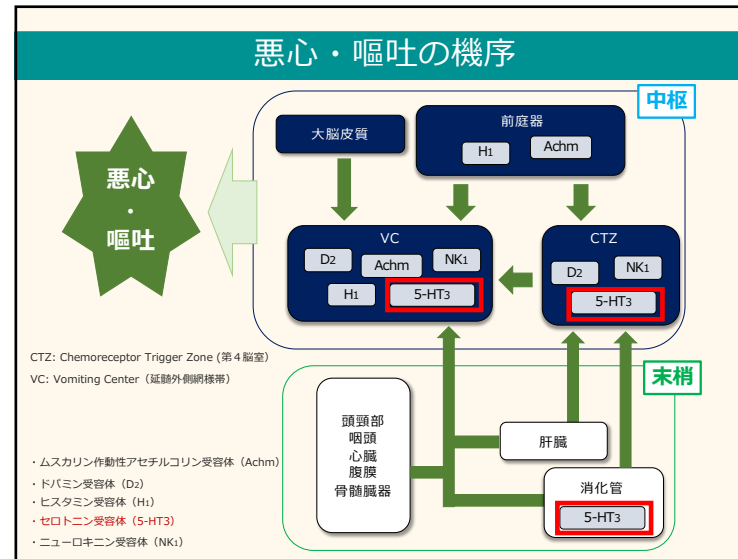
悪心・嘔吐の機序

中枢

悪心
・
嘔吐

大脳皮質

前庭器
H1
Achm

VC
D2
Achm
NK1
H1
5-HT3

CTZ
D2
NK1
5-HT3

CTZ: Chemoreceptor Trigger Zone（第４脳室）
VC: Vomiting Center（延髄外側網様帯）

末梢

頭頸部
咽頭
心臓
腹膜
骨髄臓器

肝臓

消化管
5-HT3

・ムスカリン作動性アセチルコリン受容体（Achm）
・ドパミン受容体（D2）
・ヒスタミン受容体（H1）
・セロトニン受容体（5-HT3）
・ニューロキニン受容体（NK1）